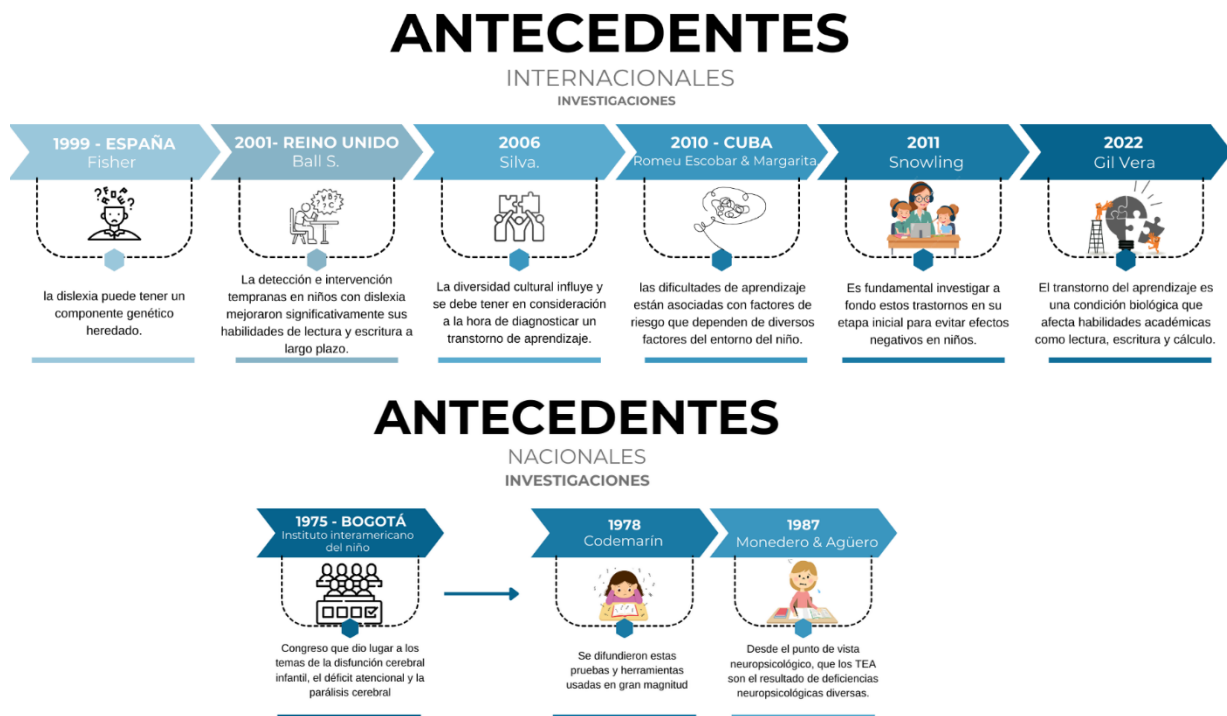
ANTECEDENTES
INTERNACIONALES
INVESTIGACIONES

1999 - ESPAÑA
Fisher

la dislexia puede tener un componente genético heredado.

2001- REINO UNIDO
Ball S.

La detección e intervención tempranas en niños con dislexia mejoraron significativamente sus habilidades de lectura y escritura a largo plazo.

2006
Silva.

La diversidad cultural influye y se debe tener en consideración a la hora de diagnosticar un transtorno de aprendizaje.

2010 - CUBA
Romeu Escobar & Margarita

las dificultades de aprendizaje están asociadas con factores de riesgo que dependen de diversos factores del entorno del niño.

2011
Snowling

Es fundamental investigar a fondo estos trastornos en su etapa inicial para evitar efectos negativos en niños.

2022
Gil Vera

El transtorno del aprendizaje es una condición biológica que afecta habilidades académicas como lectura, escritura y cálculo.

ANTECEDENTES
NACIONALES
INVESTIGACIONES

1975 - BOGOTÁ
Instituto interamericano del niño

Congreso que dio lugar a los temas de la disfunción cerebral infantil, el déficit atencional y la parálisis cerebral

1978
Codemarín

Se difundieron estas pruebas y herramientas usadas en gran magnitud

1987
Monedero & Agüero

Desde el punto de vista neuropsicológico, que los TEA son el resultado de deficiencias neuropsicológicas diversas.